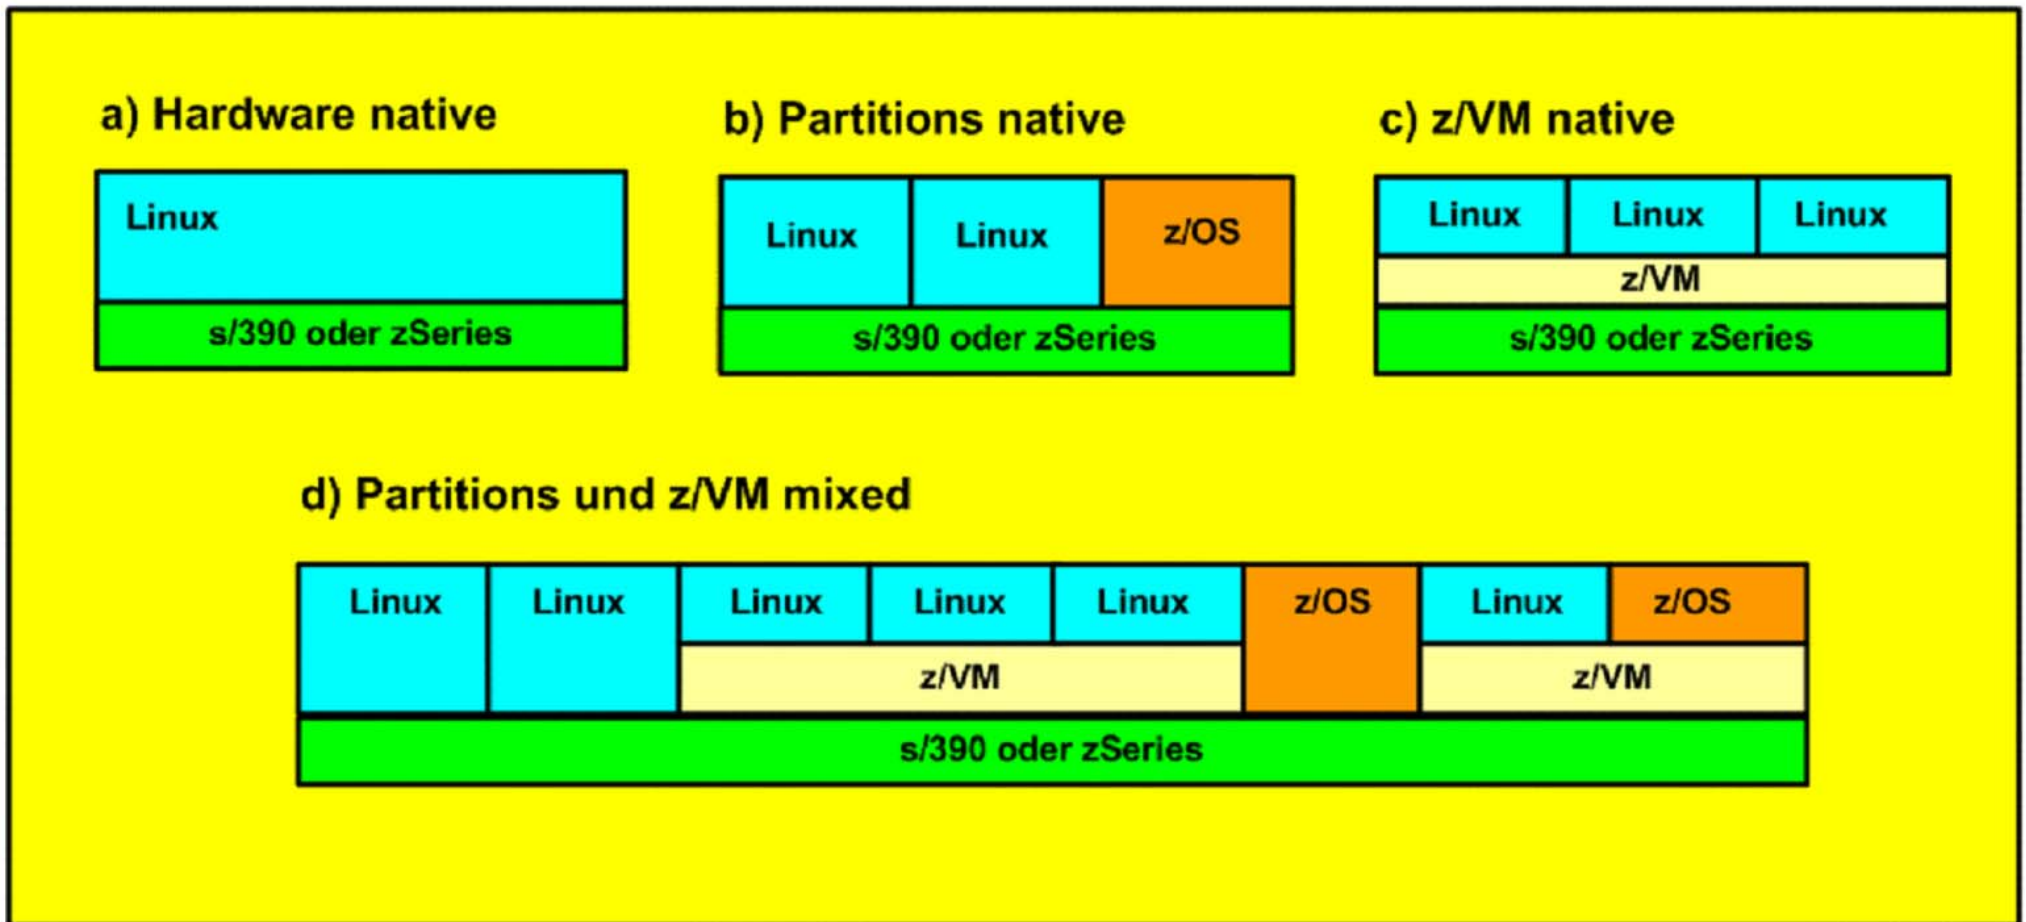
a) Hardware native

Linux

s/390 oder zSeries

b) Partitions native

Linux Linux z/OS

s/390 oder zSeries

c) z/VM native

Linux Linux Linux

z/VM

s/390 oder zSeries

d) Partitions und z/VM mixed

Linux Linux Linux Linux Linux z/OS Linux z/OS

z/VM z/VM

s/390 oder zSeries